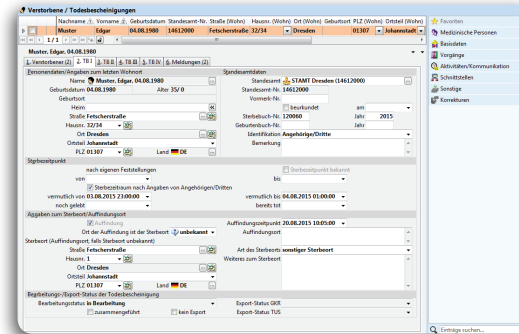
Verstorbene / Todesbescheinigungen

| Nachname | Vorname | Geburtsdatum | Standesamt-Nr. | Straße (Wohn) | Hausnr. (Wohn) | Ort (Wohn) | Geburtsort | PLZ (Wohn) | Ortsteil (Wohn) |
|---|---|---|---|---|---|---|---|---|---|
| Muster | Edgar | 04.08.1980 | 14612000 | Fetscherstraße | 32/34 | Dresden | | 01307 | Johannstadt |

1 / 1

Muster, Edgar, 04.08.1980

Verstorbener (2) | 2. TB I | 3. TB II | 4. TB III | 5. TB IV | 6. Meldungen (2)

Personendaten/Angaben zum letzten Wohnort
Name Muster, Edgar, 04.08.1980
Geburtsdatum 04.08.1980 Alter 35 / 0
Geburtsort
Heim
Straße Fetscherstraße
Hausnr. 32/34
Ort Dresden
Ortsteil Johannstadt
PLZ 01307 Land DE

Standesamtdaten
Standesamt STAMT Dresden (14612000)
Standesamt-Nr. 14612000
Vorname-Nr.
beurkundet am
Sterbebuch-Nr. 120060 Jahr 2015
Geburtsbuch-Nr. Jahr
Identifikation Angehörige/Dritte
Bemerkung

Sterbezeitpunkt
nach eigenen Feststellungen
Sterbezeitpunkt bekannt
von bis
Sterbezeitraum nach Angaben von Angehörigen/Dritten
vermutlich von 03.08.2015 23:00:00 vermutlich bis 04.08.2015 01:00:00
noch gelebt bereits tot

Angaben zum Sterbeort/Auffindungsort
Auffindung Auffindungszeitpunkt 20.08.2015 10:05:00
Ort der Auffindung ist der Sterbeort unbekannt Auffindungsort
Sterbeort (Auffindungsort, falls Sterbeort unbekannt)
Straße Fetscherstraße Art des Sterbeorts sonstiger Sterbeort
Hausnr. 1 Weiteres zum Sterbeort
Ort Dresden
Ortsteil Johannstadt
PLZ 01307 Land DE

Bearbeitungs-/Export-Status der Todesbescheinigung
Bearbeitungsstatus in Bearbeitung Export-Status GKR
zusammengeführt kein Export Export-Status TUS

Favoriten
Medizinische Personen
Basisdaten
Vorgänge
Aktivitäten/Kommunikation
Schnittstellen
Sonstige
Korrekturen

Einträge suchen...